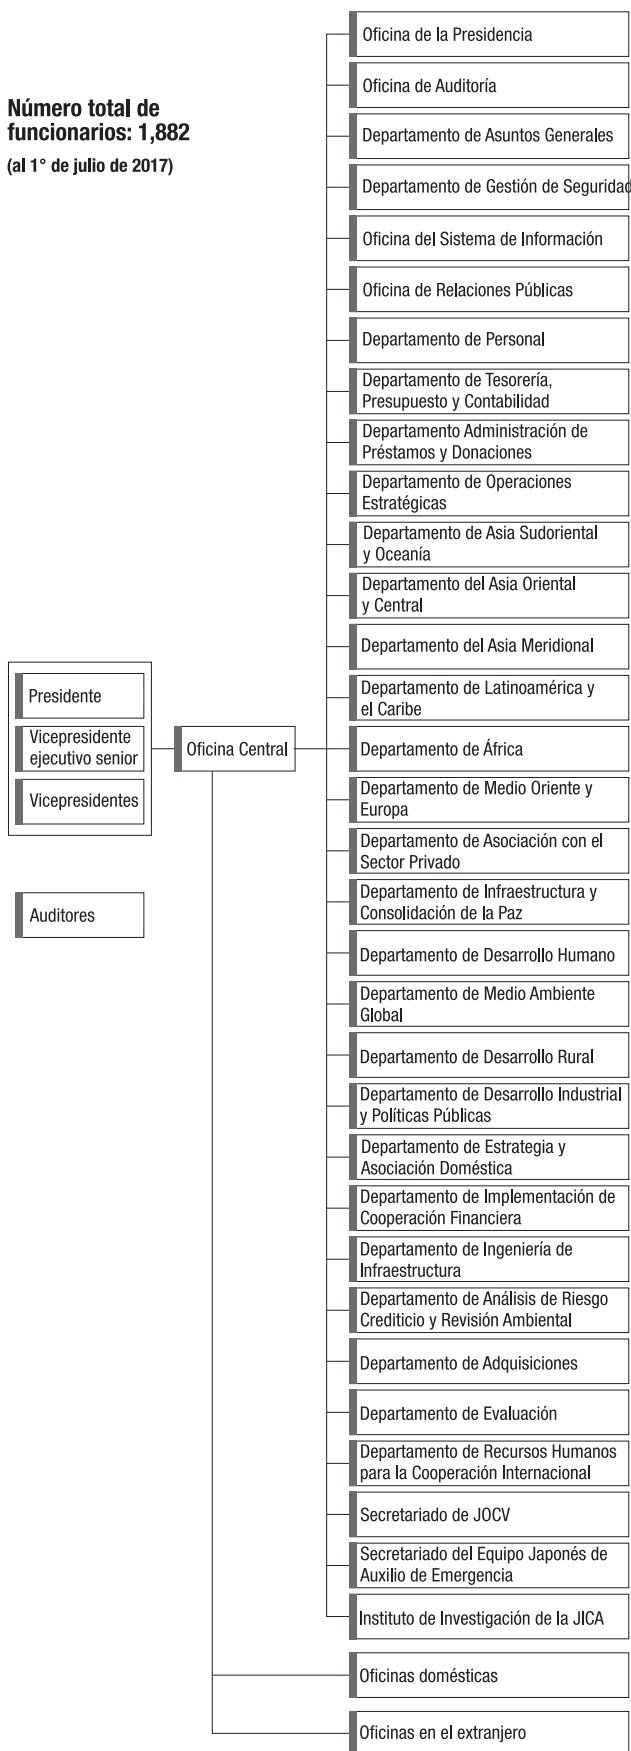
Número total de funcionarios: 1,882
(al 1° de julio de 2017)

Presidente
Vicepresidente ejecutivo senior
Vicepresidentes

Auditores

Oficina Central

Oficina de la Presidencia
Oficina de Auditoría
Departamento de Asuntos Generales
Departamento de Gestión de Seguridad
Oficina del Sistema de Información
Oficina de Relaciones Públicas
Departamento de Personal
Departamento de Tesorería, Presupuesto y Contabilidad
Departamento Administración de Préstamos y Donaciones
Departamento de Operaciones Estratégicas
Departamento de Asia Sudoriental y Oceanía
Departamento del Asia Oriental y Central
Departamento del Asia Meridional
Departamento de Latinoamérica y el Caribe
Departamento de África
Departamento de Medio Oriente y Europa
Departamento de Asociación con el Sector Privado
Departamento de Infraestructura y Consolidación de la Paz
Departamento de Desarrollo Humano
Departamento de Medio Ambiente Global
Departamento de Desarrollo Rural
Departamento de Desarrollo Industrial y Políticas Públicas
Departamento de Estrategia y Asociación Doméstica
Departamento de Implementación de Cooperación Financiera
Departamento de Ingeniería de Infraestructura
Departamento de Análisis de Riesgo Crediticio y Revisión Ambiental
Departamento de Adquisiciones
Departamento de Evaluación
Departamento de Recursos Humanos para la Cooperación Internacional
Secretariado de JOCV
Secretariado del Equipo Japonés de Auxilio de Emergencia
Instituto de Investigación de la JICA

Oficinas domésticas

Oficinas en el extranjero